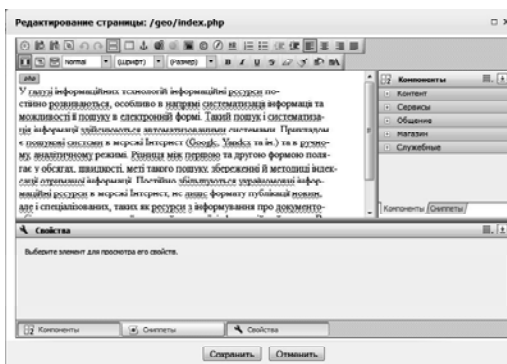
Редактирование страницы: /geo/index.php

normal (шрифт) (размер)

php

У галузі інформаційних технологій інформаційні ресурси постійно розвиваються, особливо в напрямі систематизація інформації та можливості її пошуку в електронній формі. Такий пошук і систематизація інформації здійснюються автоматизованими системами. Прикладом є пошукові системи в мережі Інтернет (Google, Yandex та ін.) та в ручному, аналітичному режимі. Різниця між першою та другою формою полягає у обсягах, швидкості, меті такого пошуку, збереженні й методиці індексації отриманої інформації. Пошуково здійснюються упорядкування інформацій ресурси в мережі Інтернет, не лише формату публікацій новин, але і спеціалізованих, таких як ресурси з інформування про документо-

Компоненты
Контент
Сервисы
Общение
Магазин
Служебные

Компоненты Сниппеты

Свойства

Выберите элемент для просмотра его свойств.

Компоненты Сниппеты Свойства

Сохранить Отменить